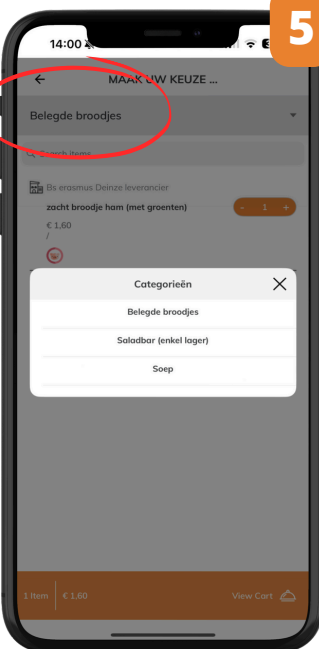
5

14:00

MAAK UW KEUZE ...

Belegde broodjes

Search items

Bs erasmus Deinze leverancier

zacht broodje ham (met groenten)

€ 1.60

/

- 1 +

Categorieën

Belegde broodjes

Saladbar (enkel lager)

Soep

1 Item € 1.60

View Cart